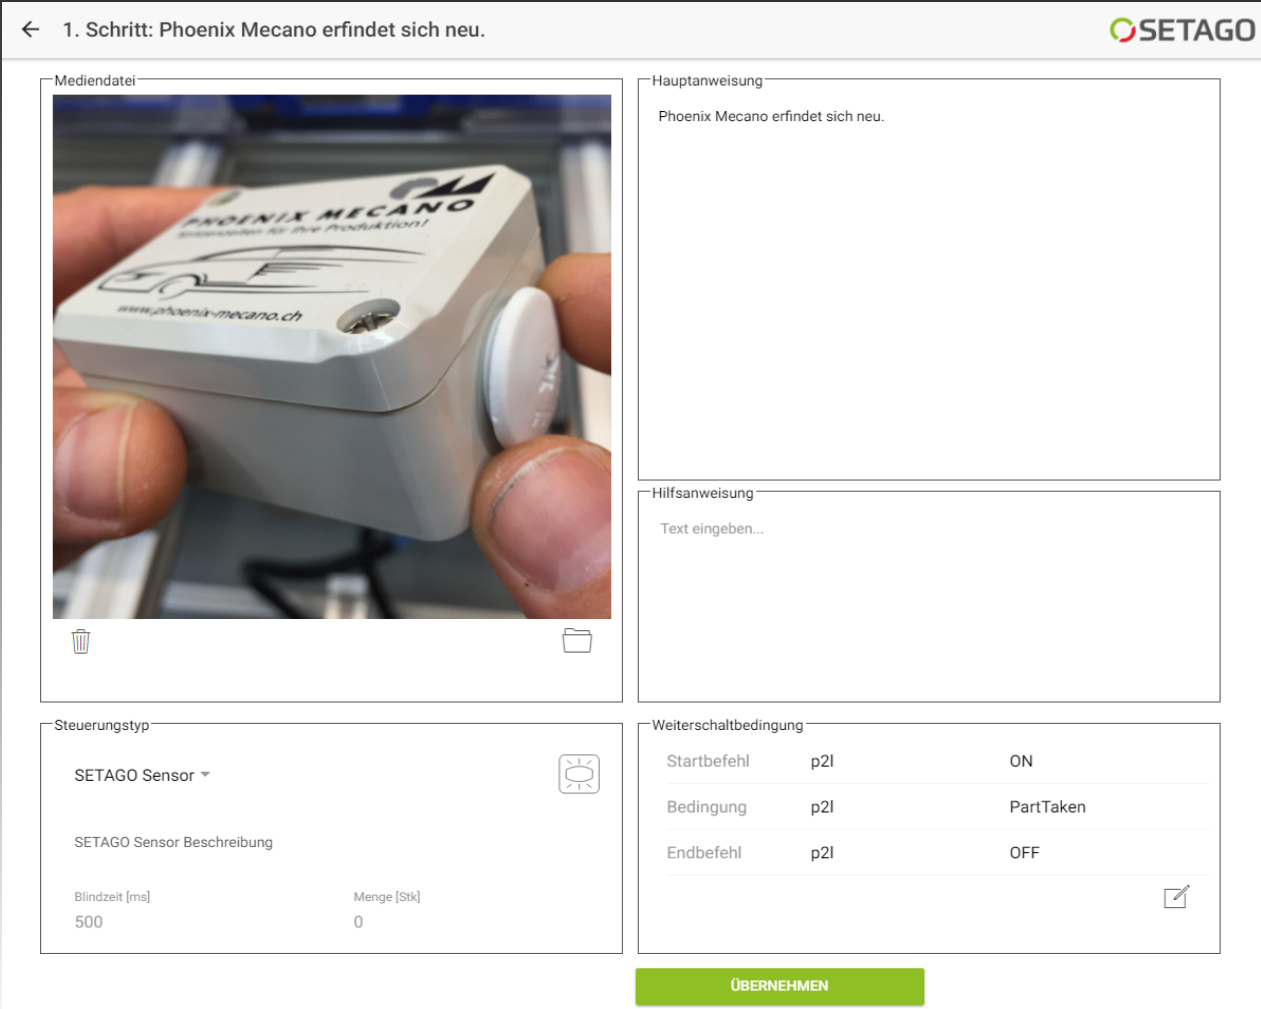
1. Schritt: Phoenix Mecano erfindet sich neu.

SETAGO

Mediendatei

PHOENIX MECANO
Lösungen für Ihre Produktion!
www.phoenix-mecano.ch

Hauptanweisung

Phoenix Mecano erfindet sich neu.

Hilfsanweisung

Text eingeben...

Steuerungstyp

SETAGO Sensor

SETAGO Sensor Beschreibung

Blindzeit [ms]
500

Menge [Stk]
0

Weiterschaltbedingung

| Startbefehl | p2l | ON |
|---|---|---|
| Bedingung | p2l | PartTaken |
| Endbefehl | p2l | OFF |

ÜBERNEHMEN